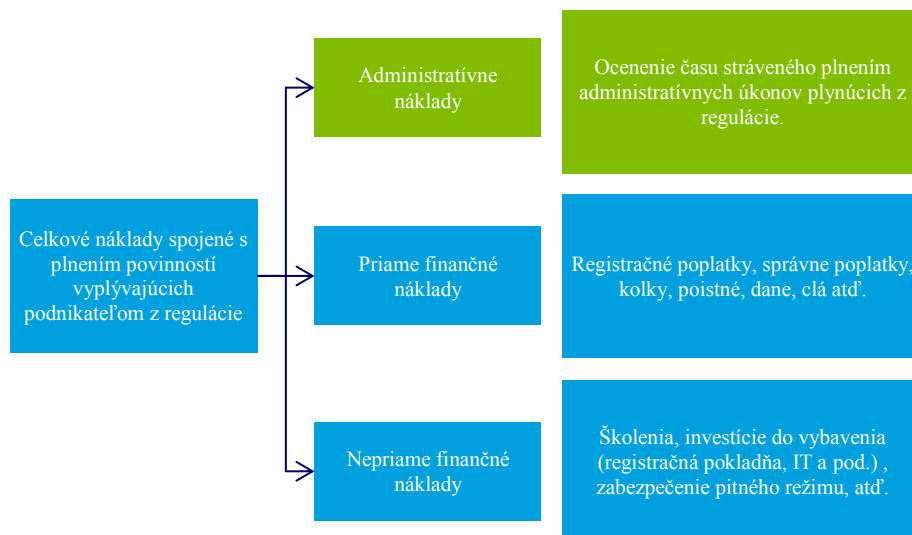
Celkové náklady spojené s plnením povinností vyplývajúcich podnikateľom z regulácie

Administratívne náklady

Ocenenie času stráveného plnením administratívnych úkonov plynúcich z regulácie.

Priame finančné náklady

Registračné poplatky, správne poplatky, kolky, poistné, dane, clá atď.

Nepriame finančné náklady

Školenia, investície do vybavenia (registračná pokladňa, IT a pod.) , zabezpečenie pitného režimu, atď.